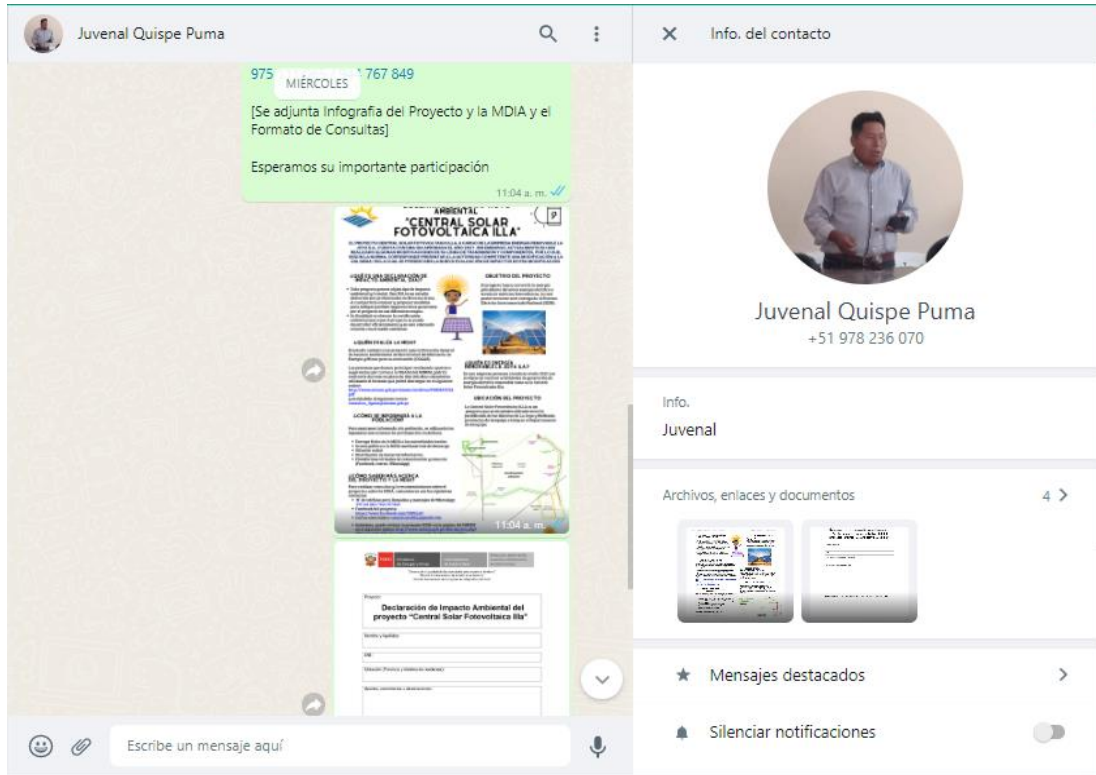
Juvenal Quispe Puma

975 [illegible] 767 849

MIÉRCOLES

[Se adjunta Infografia del Proyecto y la MDIA y el Formato de Consultas]

Esperamos su importante participación

11:04 a. m.

AMBIENTAL
"CENTRAL SOLAR FOTOVOLTAICA ILLA"

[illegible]

11:04 a. m.

Declaración de Impacto Ambiental del proyecto "Central Solar Fotovoltaica Illa"

Escribe un mensaje aquí

Info. del contacto

Juvenal Quispe Puma
+51 978 236 070

Info.
Juvenal

Archivos, enlaces y documentos
4 >

Mensajes destacados

Silenciar notificaciones